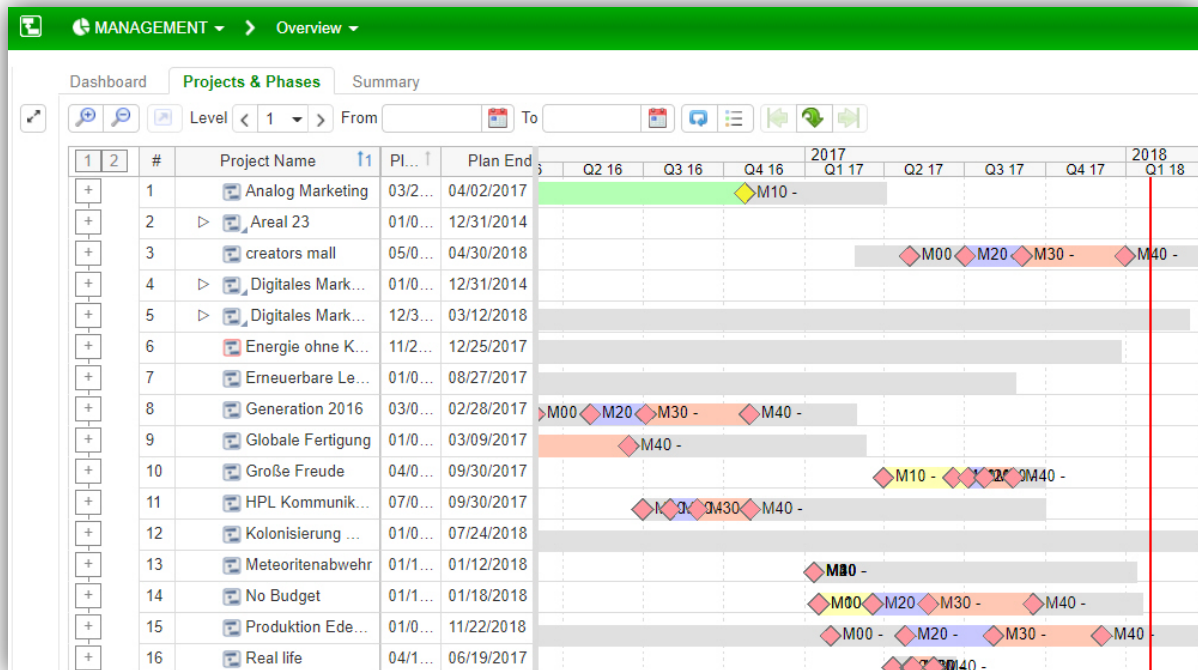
MANAGEMENT Overview

Dashboard Projects & Phases Summary

Level 1 From To

| 1 2 | # | Project Name | Pl... | Plan End |
|---|---|---|---|---|
| + | 1 | Analog Marketing | 03/2... | 04/02/2017 |
| + | 2 | Areal 23 | 01/0... | 12/31/2014 |
| + | 3 | creators mall | 05/0... | 04/30/2018 |
| + | 4 | Digitales Mark... | 01/0... | 12/31/2014 |
| + | 5 | Digitales Mark... | 12/3... | 03/12/2018 |
| + | 6 | Energie ohne K... | 11/2... | 12/25/2017 |
| + | 7 | Erneuerbare Le... | 01/0... | 08/27/2017 |
| + | 8 | Generation 2016 | 03/0... | 02/28/2017 |
| + | 9 | Globale Fertigung | 01/0... | 03/09/2017 |
| + | 10 | Große Freude | 04/0... | 09/30/2017 |
| + | 11 | HPL Kommunik... | 07/0... | 09/30/2017 |
| + | 12 | Kolonisierung ... | 01/0... | 07/24/2018 |
| + | 13 | Meteoritenabwehr | 01/1... | 01/12/2018 |
| + | 14 | No Budget | 01/1... | 01/18/2018 |
| + | 15 | Produktion Ede... | 01/0... | 11/22/2018 |
| + | 16 | Real life | 04/1... | 06/19/2017 |

2017 2018
Q2 16 Q3 16 Q4 16 Q1 17 Q2 17 Q3 17 Q4 17 Q1 18

M10 -
M00 M20 M30 - M40 -
M00 M20 M30 - M40 -
M40 -
M10 - M40 -
M40 -
M40 -
M10 -
M00 M20 M30 - M40 -
M00 - M20 - M30 - M40 -